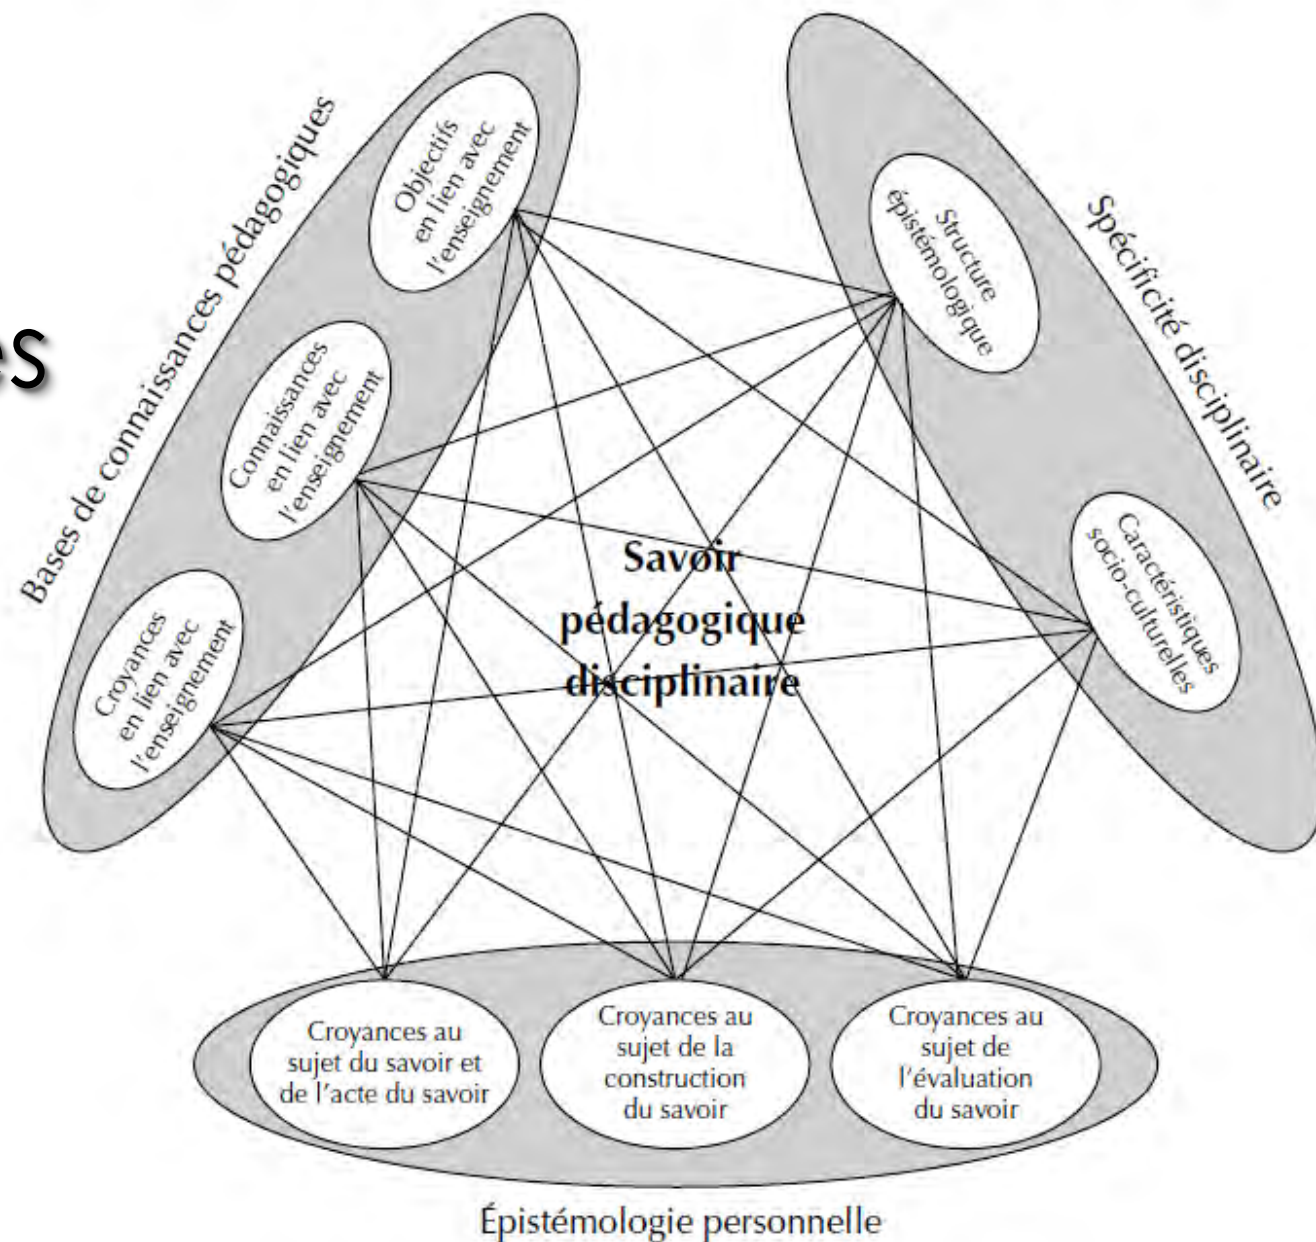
es

Bases de connaissances pédagogiques

Objectifs en lien avec l'enseignement

Connaissances en lien avec l'enseignement

Croyances en lien avec l'enseignement

Spécificité disciplinaire

Structure épistémologique

Caractéristiques socio-culturelles

Savoir pédagogique disciplinaire

Croyances au sujet du savoir et de l'acte du savoir

Croyances au sujet de la construction du savoir

Croyances au sujet de l'évaluation du savoir

Épistémologie personnelle